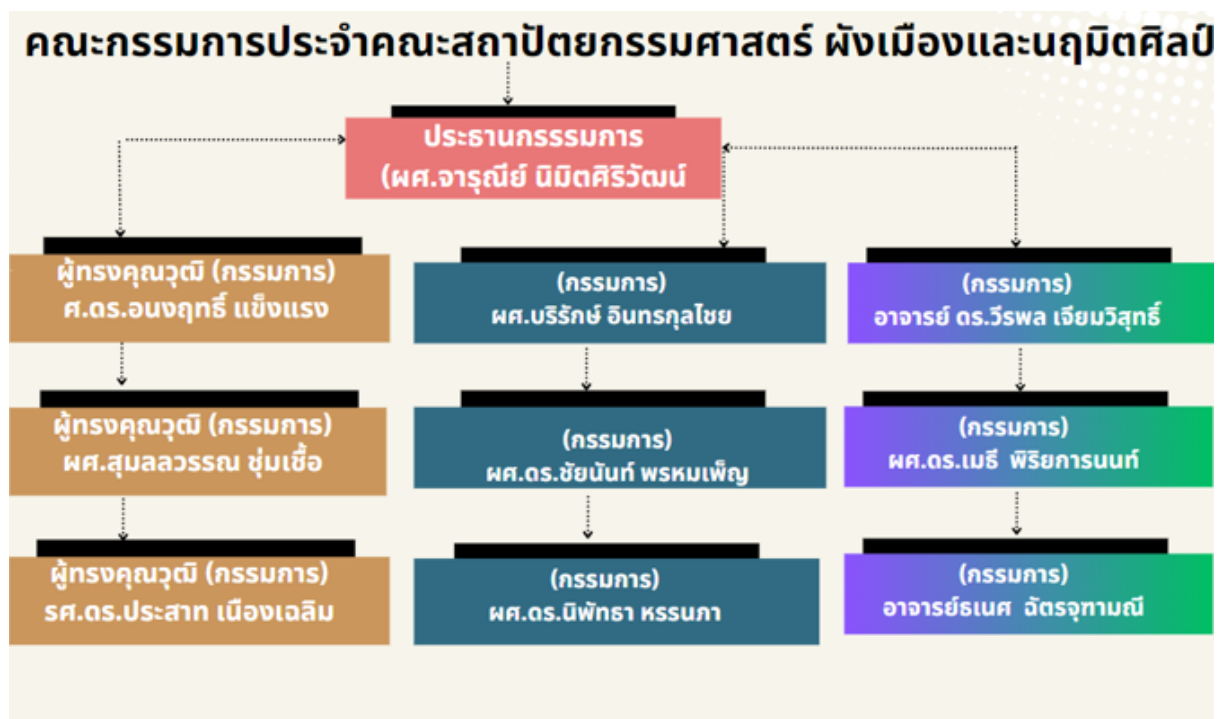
คณะกรรมการประจำคณะสถาปัตยกรรมศาสตร์ ผังเมืองและนฤมิตศิลป์

ประธานกรรรมการ
(ผศ.จารุณีย์ นิมิตศิริวัฒน์

ผู้ทรงคุณวุฒิ (กรรมการ)
ศ.ดร.อนงฤทธิ์ แข็งแรง

ผู้ทรงคุณวุฒิ (กรรมการ)
ผศ.สุมลลวรรณ ชุ่มเชื้อ

ผู้ทรงคุณวุฒิ (กรรมการ)
รศ.ดร.ประสาท เนืองเฉลิม

(กรรมการ)
ผศ.บริรักษ์ อินทรกุลไชย

(กรรมการ)
ผศ.ดร.ชัยนันท์ พรหมเพ็ญ

(กรรมการ)
ผศ.ดร.นิพัทธา หรรนภา

(กรรมการ)
อาจารย์ ดร.วีรพล เจียมวิสุทธิ์

(กรรมการ)
ผศ.ดร.เมธี พิริยการนนท์

(กรรมการ)
อาจารย์ธเนศ ฉัตรจุฑามณี